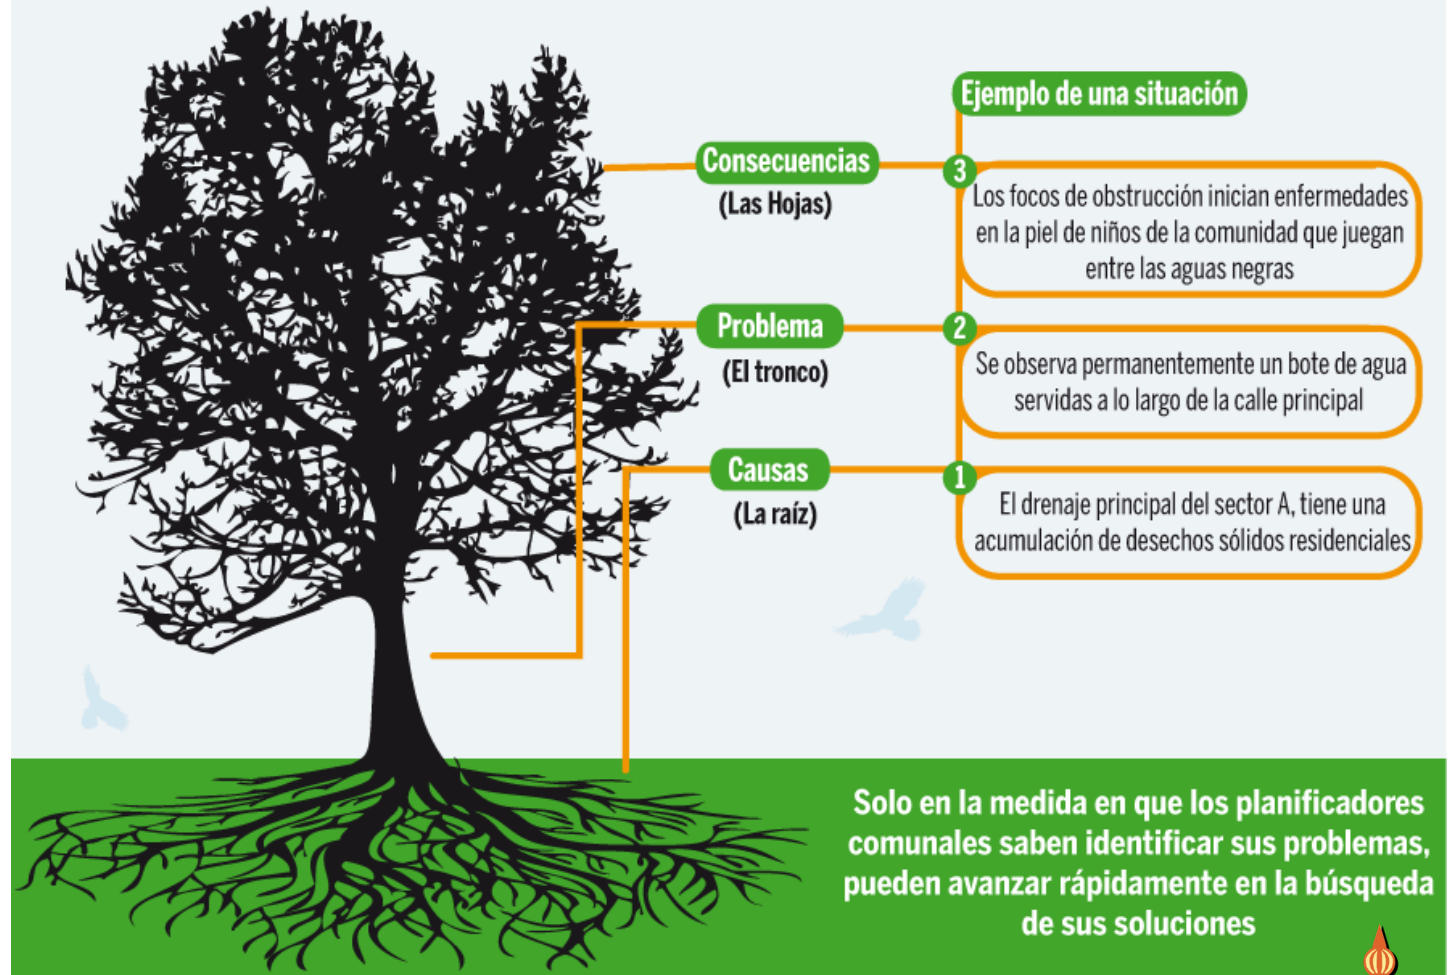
Ejemplo de una situación

Consecuencias
(Las Hojas)

3
Los focos de obstrucción inician enfermedades en la piel de niños de la comunidad que juegan entre las aguas negras

Problema
(El tronco)

2
Se observa permanentemente un bote de agua servidas a lo largo de la calle principal

Causas
(La raíz)

1
El drenaje principal del sector A, tiene una acumulación de desechos sólidos residenciales

Solo en la medida en que los planificadores comunales saben identificar sus problemas, pueden avanzar rápidamente en la búsqueda de sus soluciones